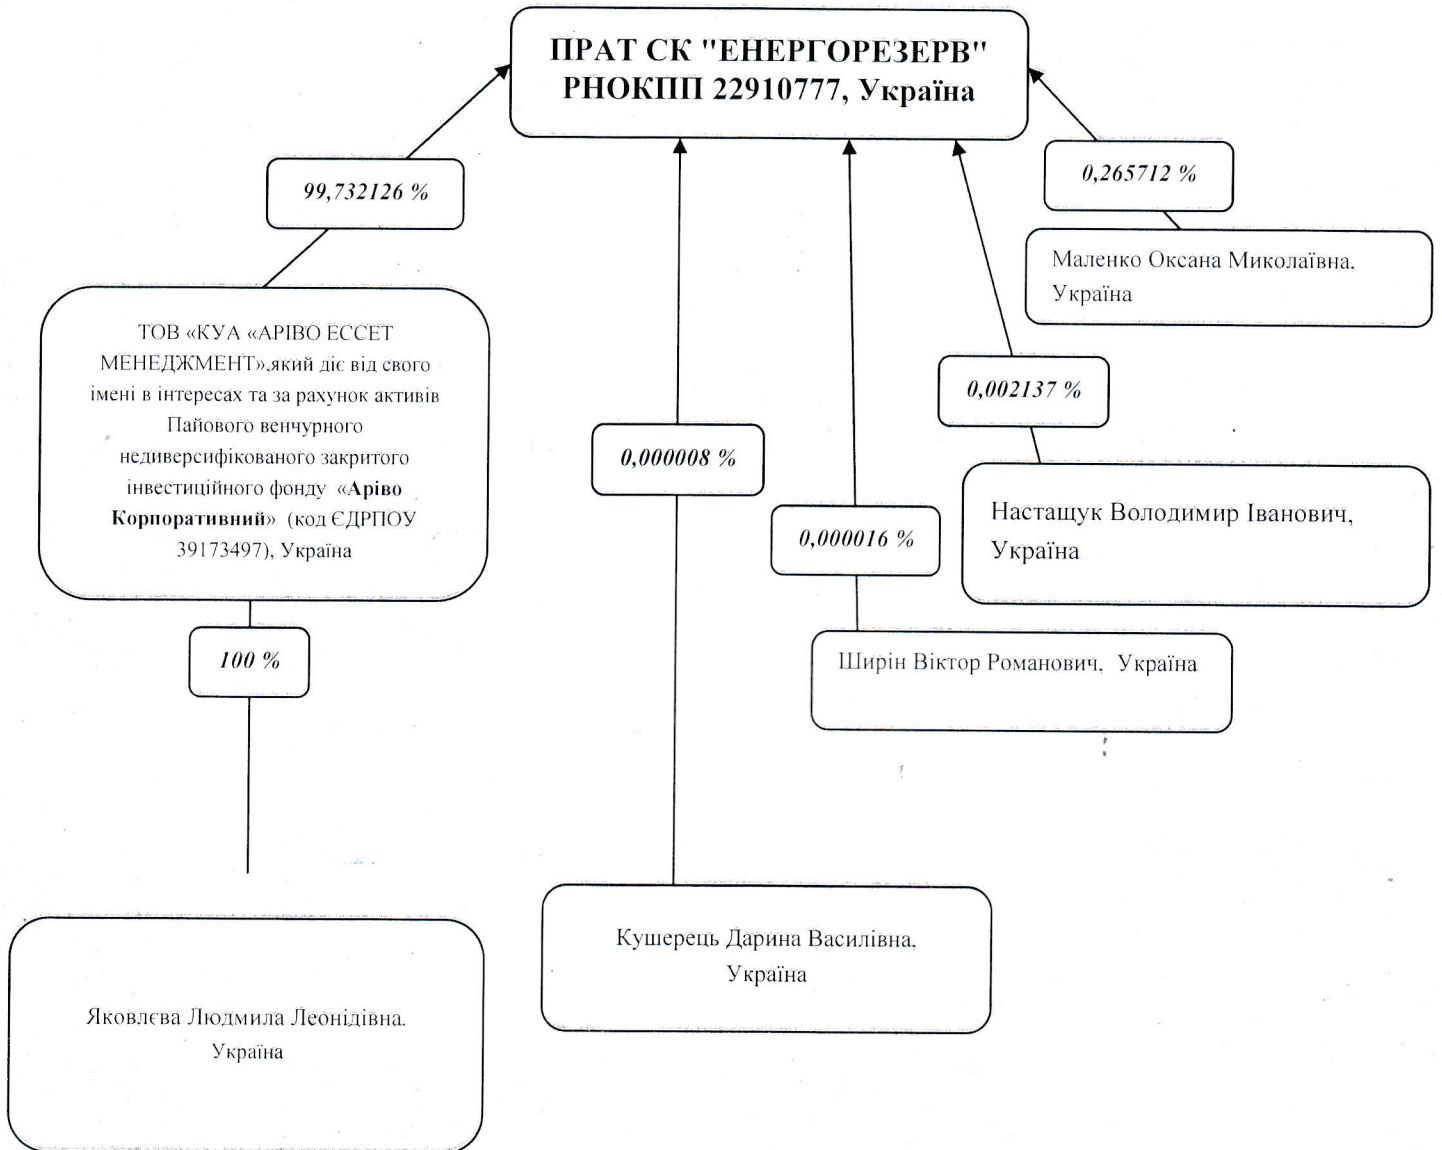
ПРАТ СК "ЕНЕРГОРЕЗЕРВ"
РНОКПП 22910777, Україна

99,732126 %

0,265712 %

Маленко Оксана Миколаївна, Україна

ТОВ «КУА «АРІВО ЕССЕТ МЕНЕДЖМЕНТ»,який діє від свого імені в інтересах та за рахунок активів Пайового венчурного недиверсифікованого закритого інвестиційного фонду «Аріво Корпоративний» (код ЄДРПОУ 39173497), Україна

0,002137 %

0,000008 %

0,000016 %

Настащук Володимир Іванович, Україна

100 %

Ширін Віктор Романович, Україна

Кушерець Дарина Василівна, Україна

Яковлєва Людмила Леонідівна, Україна